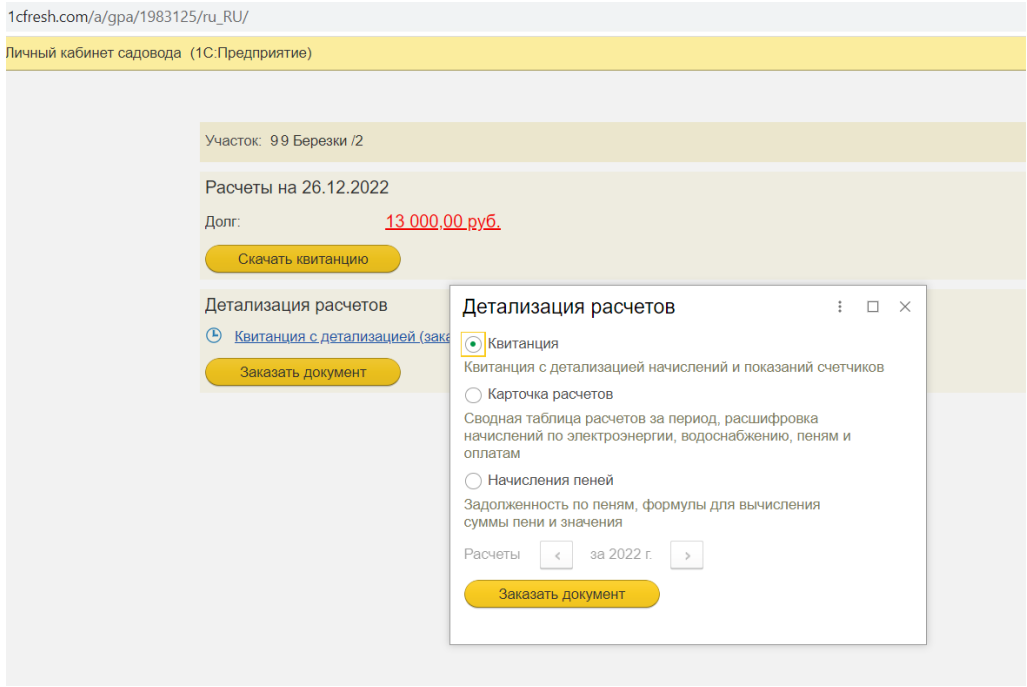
1cfresh.com/a/gpa/1983125/ru_RU/

Личный кабинет садовода (1С:Предприятие)

Участок: 99 Березки /2

Расчеты на 26.12.2022

Долг: 13 000,00 руб.

Скачать квитанцию

Детализация расчетов

Квитанция с детализацией (зака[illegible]

Заказать документ

Детализация расчетов

Квитанция

Квитанция с детализацией начислений и показаний счетчиков

Карточка расчетов

Сводная таблица расчетов за период, расшифровка начислений по электроэнергии, водоснабжению, пеням и оплатам

Начисления пеней

Задолженность по пеням, формулы для вычисления суммы пени и значения

Расчеты ‹ за 2022 г. ›

Заказать документ